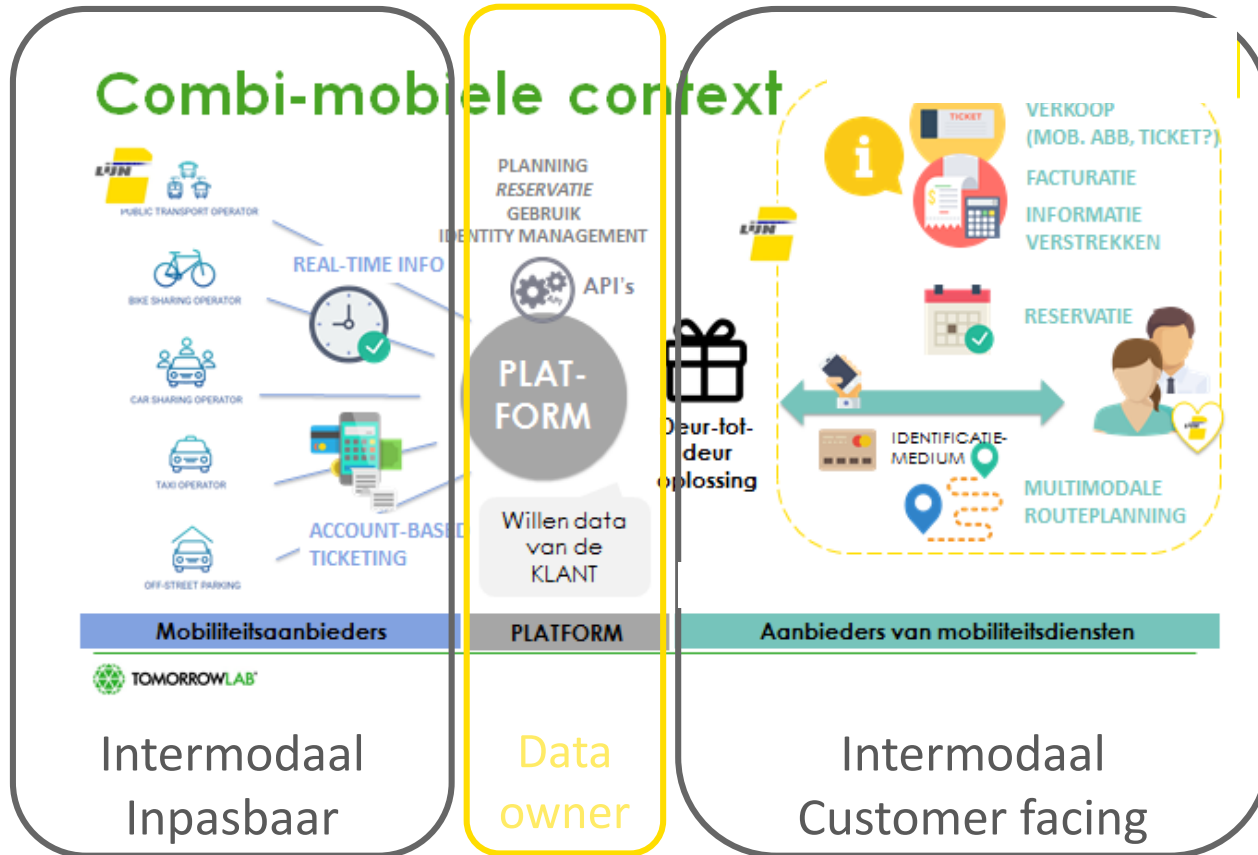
Combi-mobiele context

LIJN
PUBLIC TRANSPORT OPERATOR
BIKE SHARING OPERATOR
CAR SHARING OPERATOR
TAXI OPERATOR
OFF-STREET PARKING

REAL-TIME INFO
ACCOUNT-BASED TICKETING

PLANNING
RESERVATIE
GEBRUIK
IDENTITY MANAGEMENT
API's
PLAT-FORM
Willen data van de KLANT

Deur-tot-deur oplossing

TICKET
VERKOOP (MOB. ABB, TICKET?)
FACTURATIE
INFORMATIE VERSTREKKEN
LIJN
RESERVATIE
IDENTIFICATIE-MEDIUM
MULTIMODALE ROUTEPLANNING

Mobiliteitsaanbieders
PLATFORM
Aanbieders van mobiliteitsdiensten

TOMORROWLAB

Intermodaal
Inpasbaar

Data
owner

Intermodaal
Customer facing